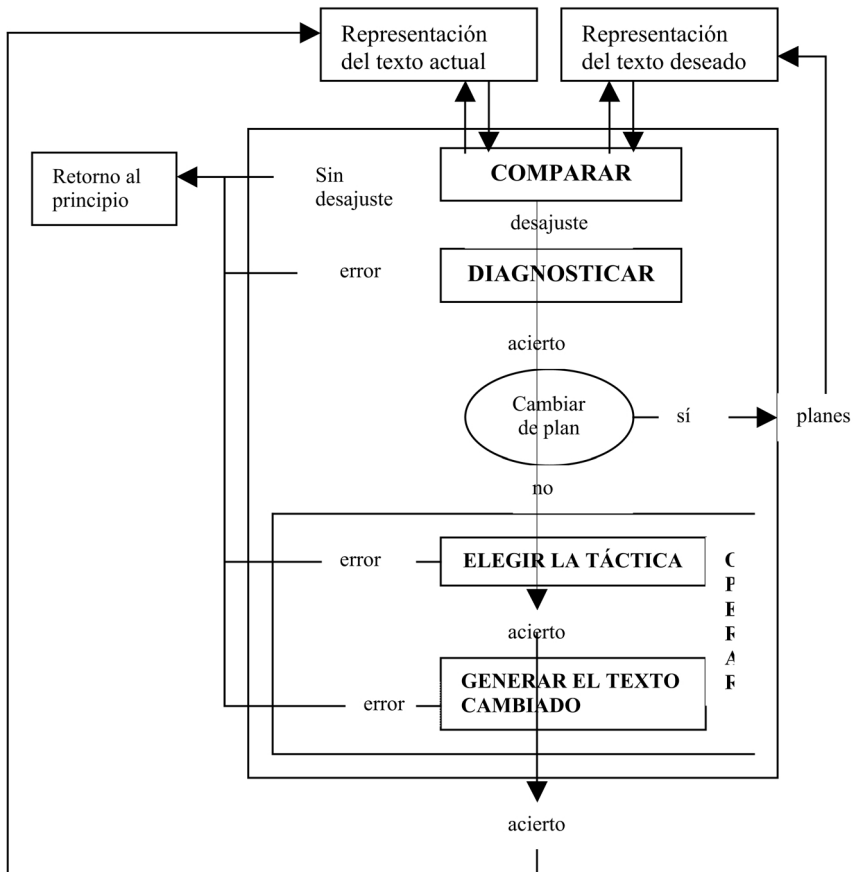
Representación del texto actual

Representación del texto deseado

Retorno al principio

Sin desajuste

COMPARAR

desajuste

error

DIAGNOSTICAR

acierto

Cambiar de plan

sí

planes

no

error

ELEGIR LA TÁCTICA

acierto

error

GENERAR EL TEXTO CAMBIADO

O
P
E
R
A
R

acierto